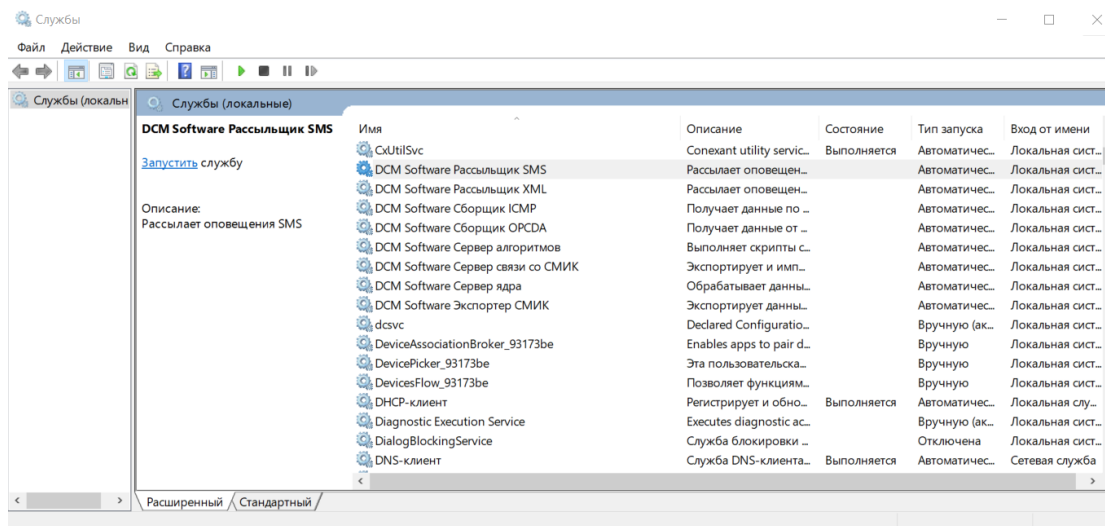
Службы

Файл Действие Вид Справка

Службы (локальн

Службы (локальные)

DCM Software Рассыльщик SMS

Запустить службу

Описание:
Рассылает оповещения SMS

| Имя | Описание | Состояние | Тип запуска | Вход от имени |
|---|---|---|---|---|
| CxUtilSvc | Conexant utility servic... | Выполняется | Автоматичес... | Локальная сист... |
| DCM Software Рассыльщик SMS | Рассылает оповещен... | | Автоматичес... | Локальная сист... |
| DCM Software Рассыльщик XML | Рассылает оповещен... | | Автоматичес... | Локальная сист... |
| DCM Software Сборщик ICMP | Получает данные по ... | | Автоматичес... | Локальная сист... |
| DCM Software Сборщик OPCDA | Получает данные от ... | | Автоматичес... | Локальная сист... |
| DCM Software Сервер алгоритмов | Выполняет скрипты с... | | Автоматичес... | Локальная сист... |
| DCM Software Сервер связи со СМИК | Экспортирует и имп... | | Автоматичес... | Локальная сист... |
| DCM Software Сервер ядра | Обрабатывает данны... | | Автоматичес... | Локальная сист... |
| DCM Software Экспортер СМИК | Экспортирует данны... | | Автоматичес... | Локальная сист... |
| dcsvc | Declared Configuratio... | | Вручную (ак... | Локальная сист... |
| DeviceAssociationBroker_93173be | Enables apps to pair d... | | Вручную | Локальная сист... |
| DevicePicker_93173be | Эта пользовательска... | | Вручную | Локальная сист... |
| DevicesFlow_93173be | Позволяет функциям... | | Вручную | Локальная сист... |
| DHCP-клиент | Регистрирует и обно... | Выполняется | Автоматичес... | Локальная слу... |
| Diagnostic Execution Service | Executes diagnostic ac... | | Вручную (ак... | Локальная сист... |
| DialogBlockingService | Служба блокировки ... | | Отключена | Локальная сист... |
| DNS-клиент | Служба DNS-клиента... | Выполняется | Автоматичес... | Сетевая служба |

Расширенный Стандартный